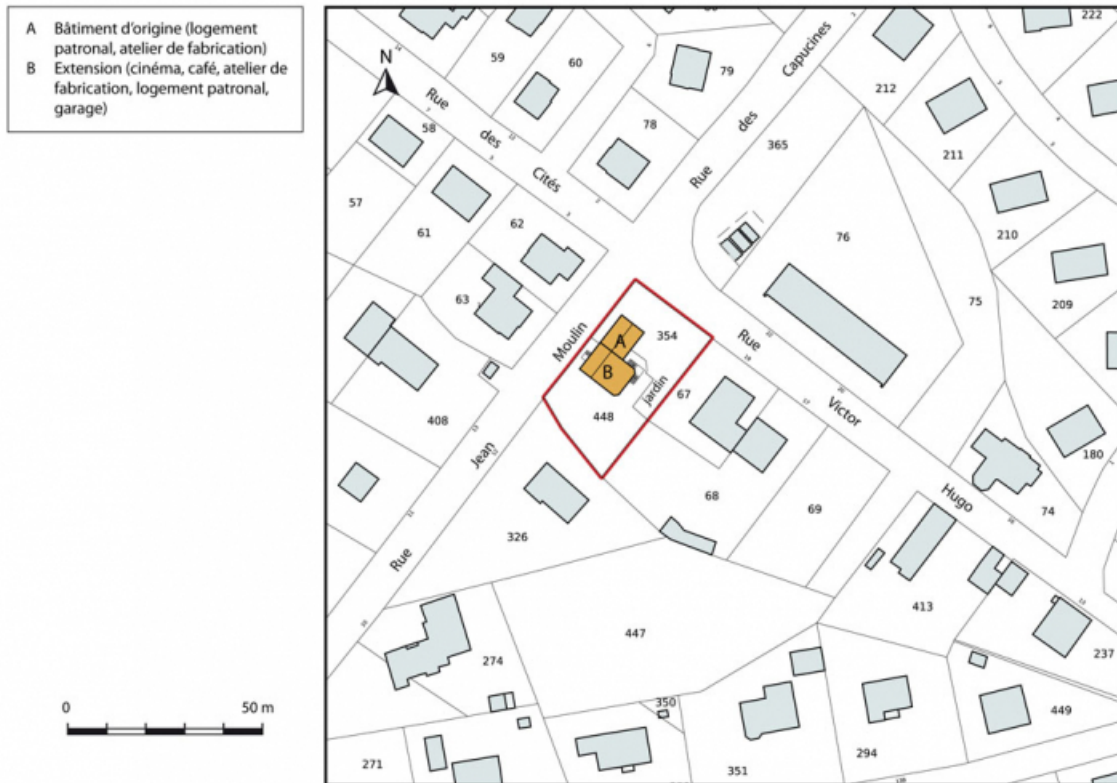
A Bâtiment d'origine (logement patronal, atelier de fabrication)
B Extension (cinéma, café, atelier de fabrication, logement patronal, garage)

N

0 50 m

222
59
60
79
212
Rue des Cités
58
78
Rue des Capucines
365
211
57
61
62
76
210
63
75
209
Moulin
A
B
354
Rue
jardin
67
Victor
448
408
Jean
180
Hugo
68
69
74
Rue
326
413
447
274
237
350
449
294
271
351